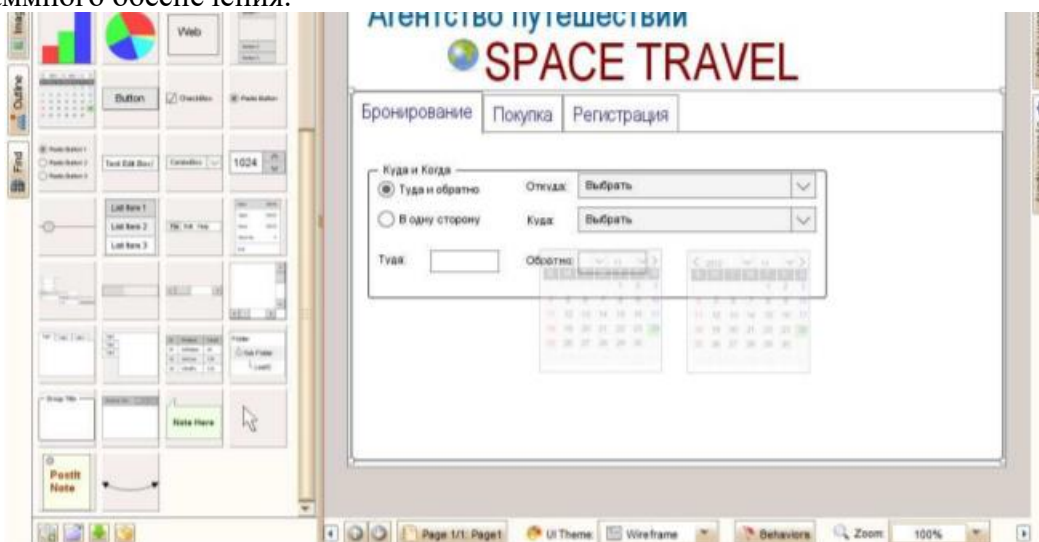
ммного обеспечения.

Агентство путешествий

SPACE TRAVEL

Бронирование | Покупка | Регистрация

Куда и Когда

Туда и обратно

В одну сторону

Откуда: Выбрать

Куда: Выбрать

Туда:

Обратно:

Web

Button

CheckBox

Radio Button

Radio Button 1

Radio Button 2

Radio Button 3

Text Edit Box

ComboBox

1024

List Item 1

List Item 2

List Item 3

File Edit Help

Folder

Sub Folder

Leaf

Group Title

Note Here

PostIt Note

Imag

Outline

Find

Page 1/1: Page1

UI Theme:

Wireframe

Behaviors

Zoom

100%